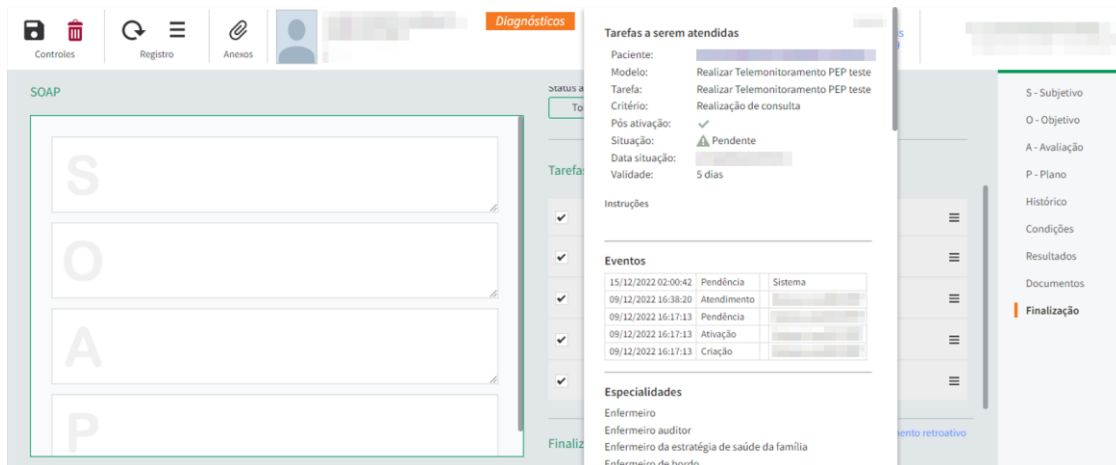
Controles Registro Anexos

Diagnósticos

SOAP

S

O

A

P

Status a

To

Tarefas

Finaliz

ento retroativo

Tarefas a serem atendidas

Paciente: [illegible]
Modelo: Realizar Telemonitoramento PEP teste
Tarefa: Realizar Telemonitoramento PEP teste
Critério: Realização de consulta
Pós ativação: ✓
Situação: Pendente
Data situação: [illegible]
Validade: 5 dias

Instruções

Eventos

| | | |
|---|---|---|
| 15/12/2022 02:00:42 | Pendência | Sistema |
| 09/12/2022 16:38:20 | Atendimento | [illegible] |
| 09/12/2022 16:17:13 | Pendência | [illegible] |
| 09/12/2022 16:17:13 | Ativação | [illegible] |
| 09/12/2022 16:17:13 | Criação | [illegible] |

Especialidades

Enfermeiro
Enfermeiro auditor
Enfermeiro da estratégia de saúde da família
Enfermeiro de bordo

S - Subjetivo
O - Objetivo
A - Avaliação
P - Plano
Histórico
Condições
Resultados
Documentos
Finalização